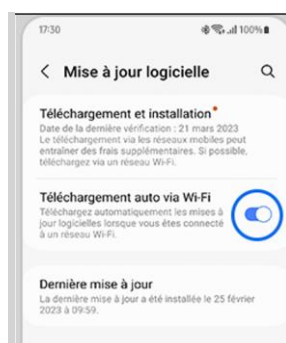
17:30 100%

< Mise à jour logicielle

Téléchargement et installation•
Date de la dernière vérification : 21 mars 2023
Le téléchargement via les réseaux mobiles peut entraîner des frais supplémentaires. Si possible, téléchargez via un réseau Wi-Fi.

Téléchargement auto via Wi-Fi
Téléchargez automatiquement les mises à jour logicielles lorsque vous êtes connecté à un réseau Wi-Fi.

Dernière mise à jour
La dernière mise à jour a été installée le 25 février 2023 à 09:59.